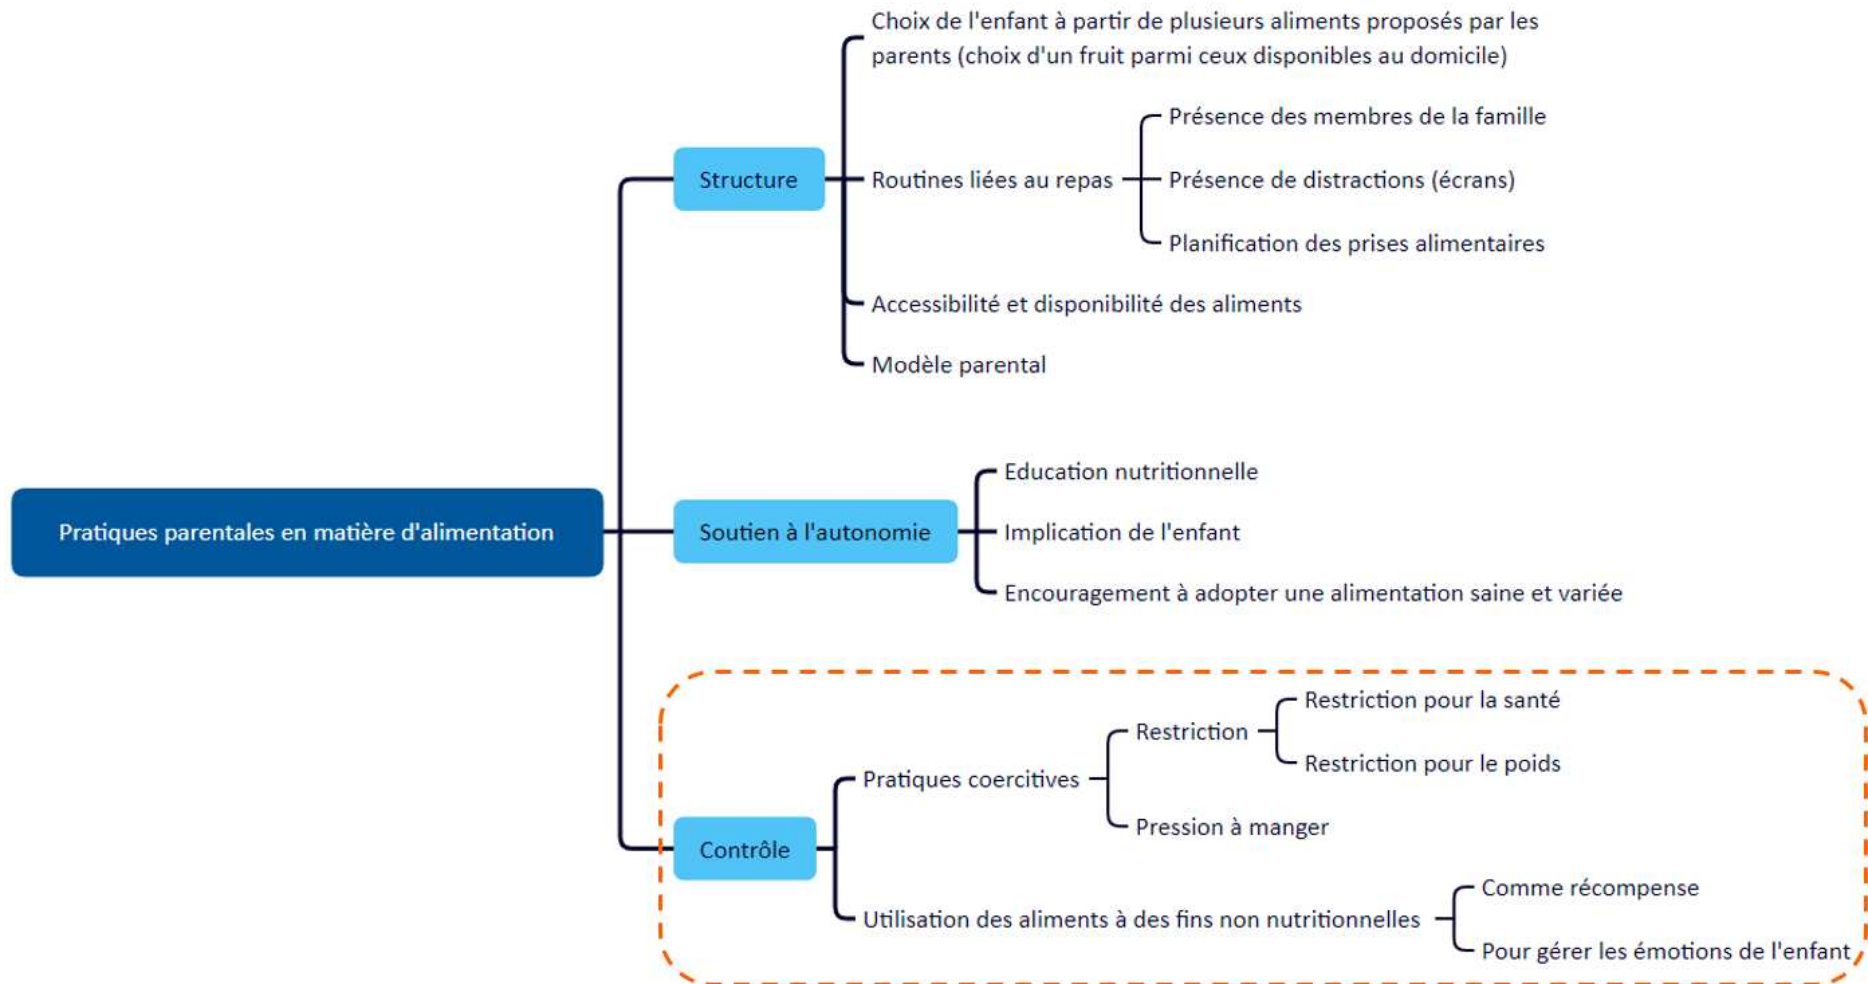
Pratiques parentales en matière d'alimentation

Structure

Choix de l'enfant à partir de plusieurs aliments proposés par les parents (choix d'un fruit parmi ceux disponibles au domicile)

Routines liées au repas

Présence des membres de la famille

Présence de distractions (écrans)

Planification des prises alimentaires

Accessibilité et disponibilité des aliments

Modèle parental

Soutien à l'autonomie

Education nutritionnelle

Implication de l'enfant

Encouragement à adopter une alimentation saine et variée

Contrôle

Pratiques coercitives

Restriction

Restriction pour la santé

Restriction pour le poids

Pression à manger

Utilisation des aliments à des fins non nutritionnelles

Comme récompense

Pour gérer les émotions de l'enfant